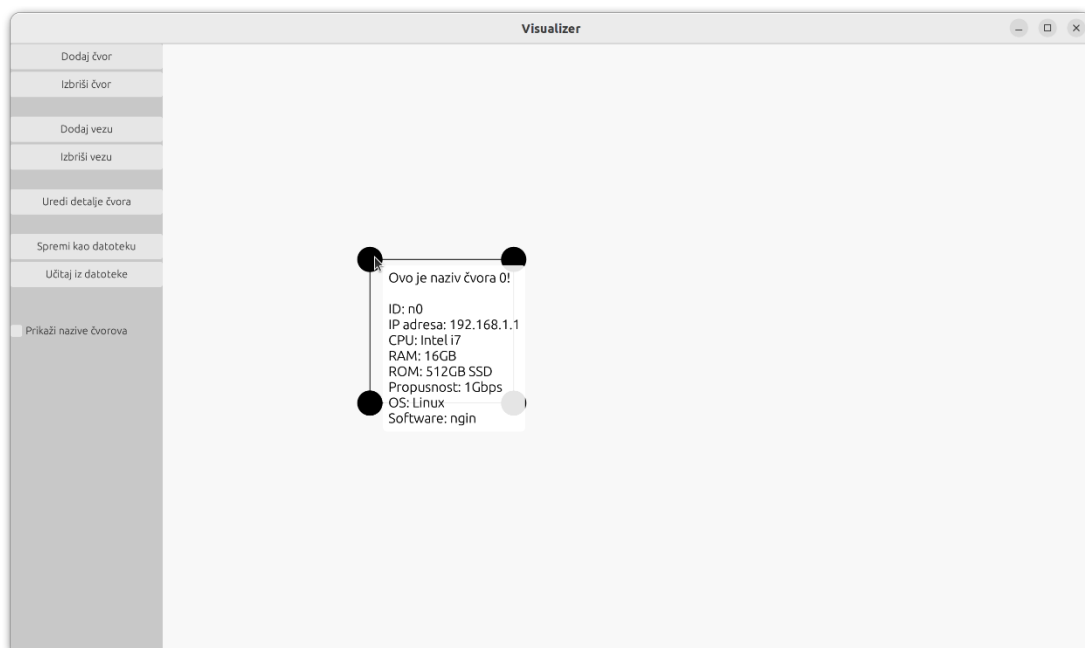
Visualizer

Dodaj čvor
Izbriši čvor
Dodaj vezu
Izbriši vezu
Uredi detalje čvora
Spremi kao datoteku
Učitaj iz datoteke
Prikaži nazive čvorova

Ovo je naziv čvora 0!

ID: n0
IP adresa: 192.168.1.1
CPU: Intel i7
RAM: 16GB
ROM: 512GB SSD
Propusnost: 1Gbps
OS: Linux
Software: ngin